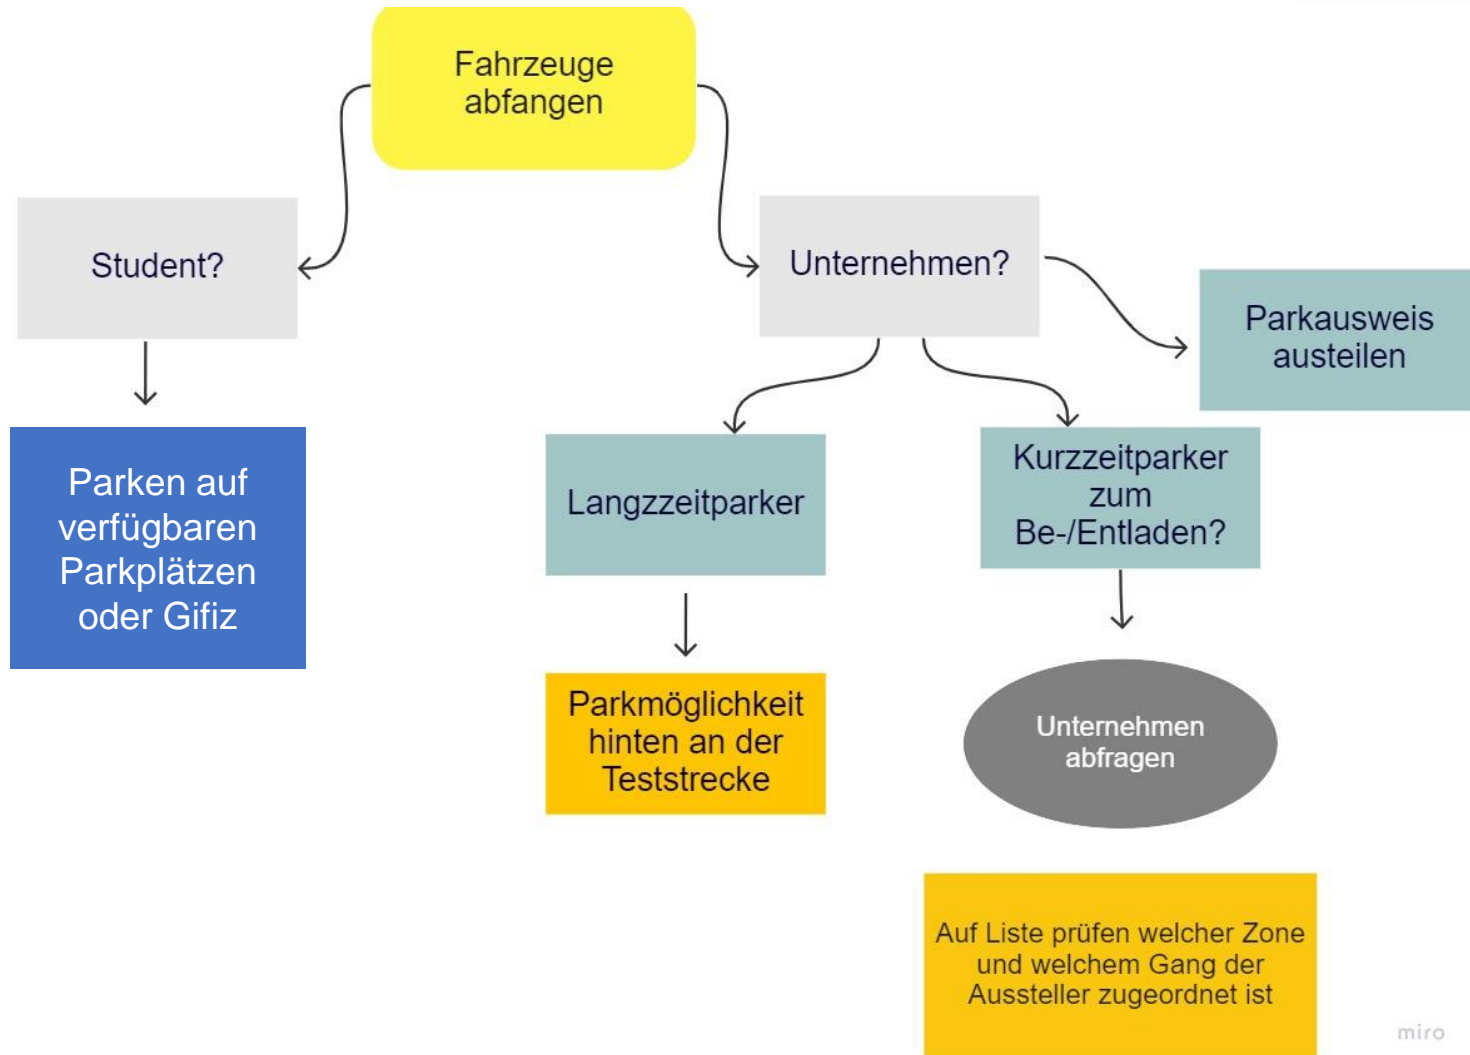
Fahrzeuge abfangen

Student?

Unternehmen?

Parkausweis austeilen

Parken auf verfügbaren Parkplätzen oder Gifiz

Langzzeitparker

Kurzzeitparker zum Be-/Entladen?

Parkmöglichkeit hinten an der Teststrecke

Unternehmen abfragen

Auf Liste prüfen welcher Zone und welchem Gang der Aussteller zugeordnet ist

miro